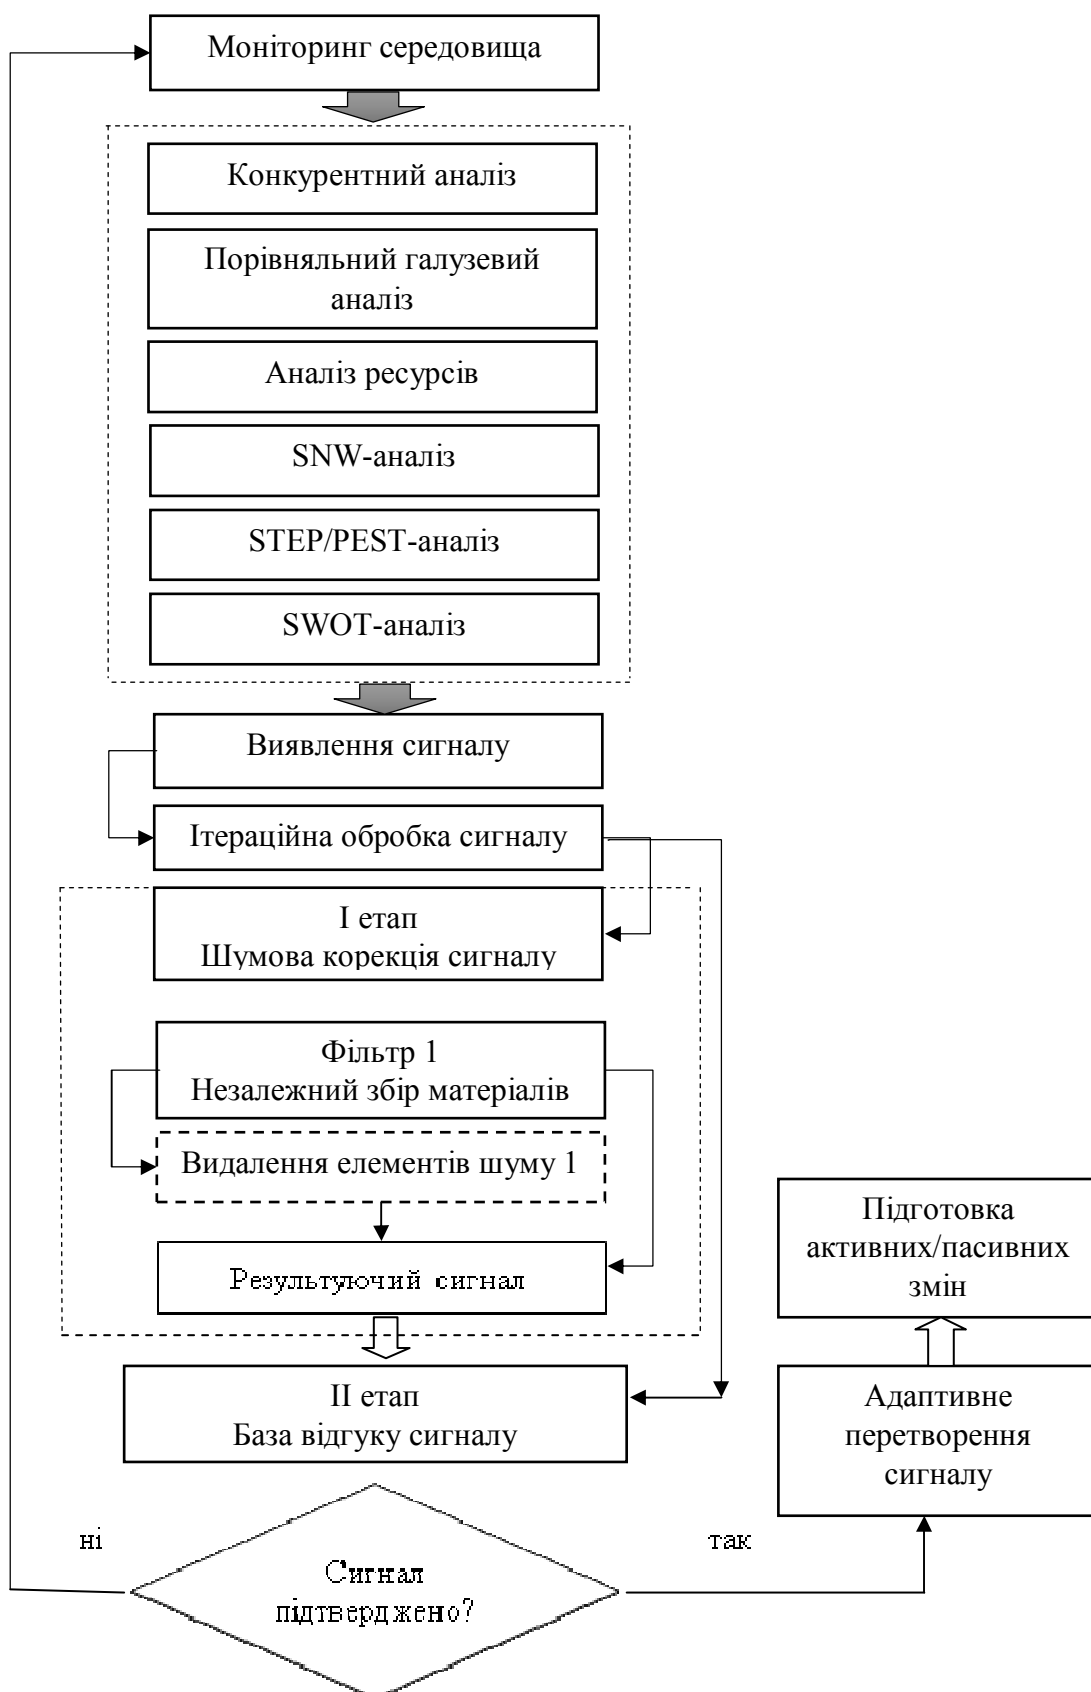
Моніторинг середовища

Конкурентний аналіз

Порівняльний галузевий аналіз

Аналіз ресурсів

SNW-аналіз

STEP/PEST-аналіз

SWOT-аналіз

Виявлення сигналу

Ітераційна обробка сигналу

I етап
Шумова корекція сигналу

Фільтр 1
Незалежний збір матеріалів

Видалення елементів шуму 1

Результуючий сигнал

II етап
База відгуку сигналу

Підготовка активних/пасивних змін

Адаптивне перетворення сигналу

ні

так

Сигнал підтверджено?